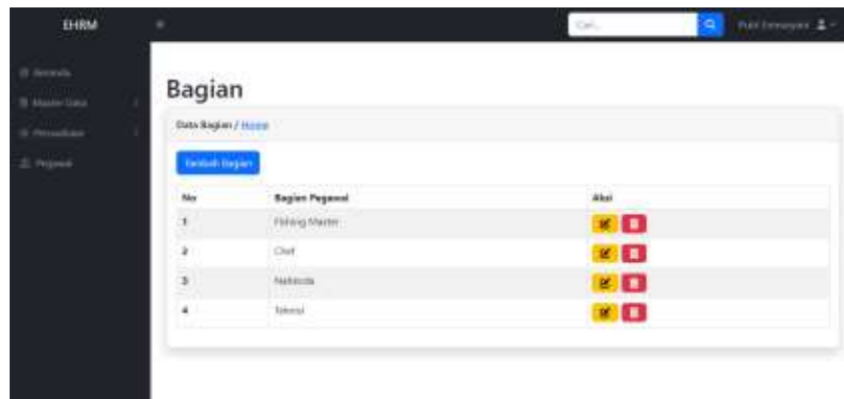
EHRM

Cari...

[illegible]

Beranda

Master Data

Persediaan

Pegawai

Bagian

Data Bagian / Home

Tambah Bagian

| No | Bagian Pegawai | Aksi |
|---|---|---|
| 1 | Fishing Master | |
| 2 | Chef | |
| 3 | Nahkoda | |
| 4 | Teknisi | |